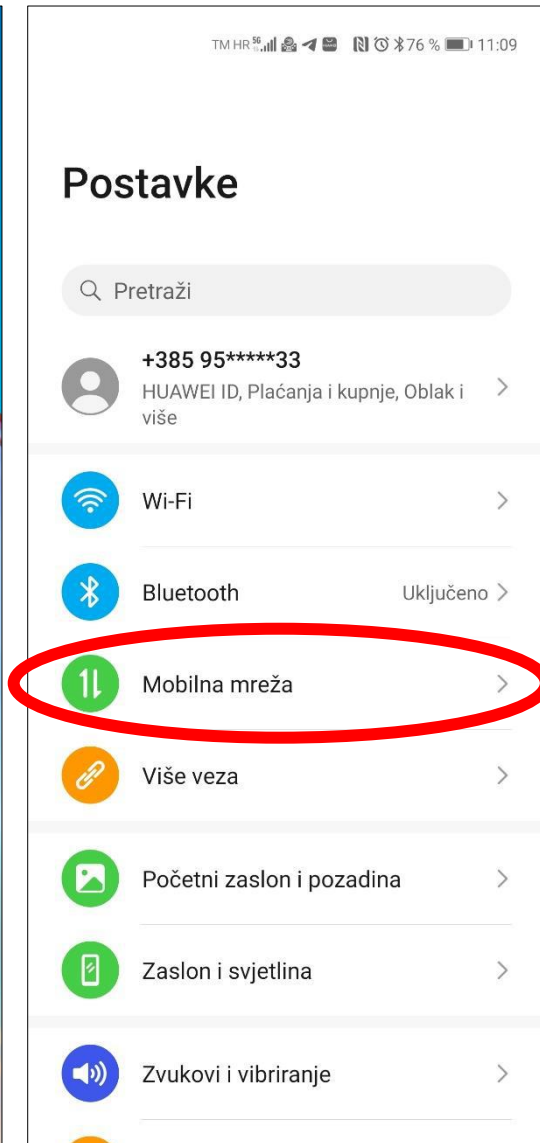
TM HR 5G 76 % 11:09

Postavke

Pretraži

+385 95*****33
HUAWEI ID, Plaćanja i kupnje, Oblak i više

Wi-Fi

Bluetooth Uključeno

Mobilna mreža

Više veza

Početni zaslon i pozadina

Zaslon i svjetlina

Zvukovi i vibriranje